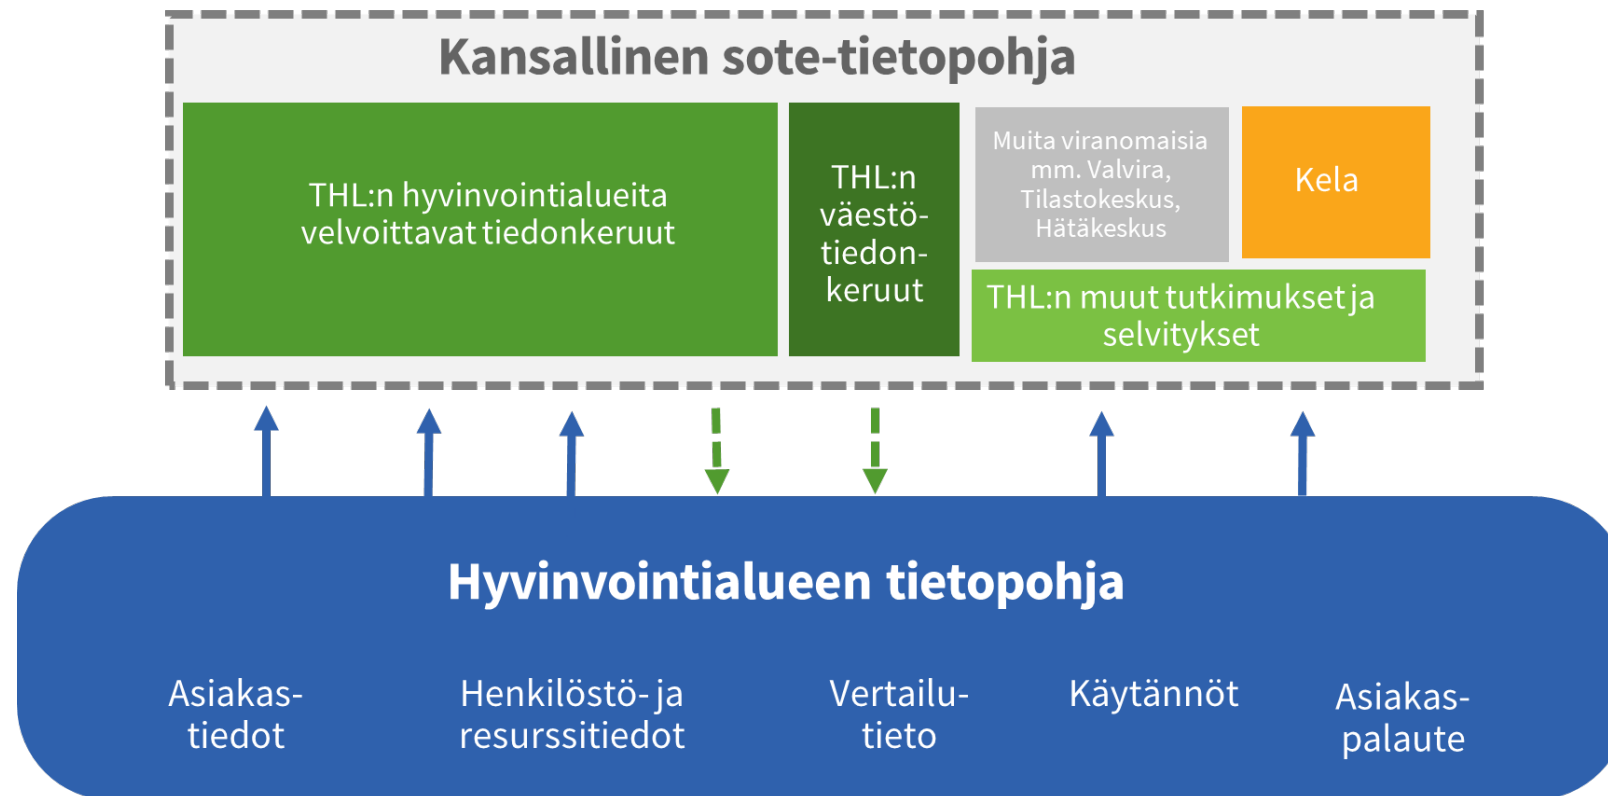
Kansallinen sote-tietopohja

THL:n hyvinvointialueita velvoittavat tiedonkeruut

THL:n väestö-tiedon-keruut

Muita viranomaisia mm. Valvira, Tilastokeskus, Hätäkeskus

Kela

THL:n muut tutkimukset ja selvitykset

Hyvinvointialueen tietopohja

Asiakas-tiedot

Henkilöstö- ja resurssitiedot

Vertailu-tieto

Käytännöt

Asiakas-palaute